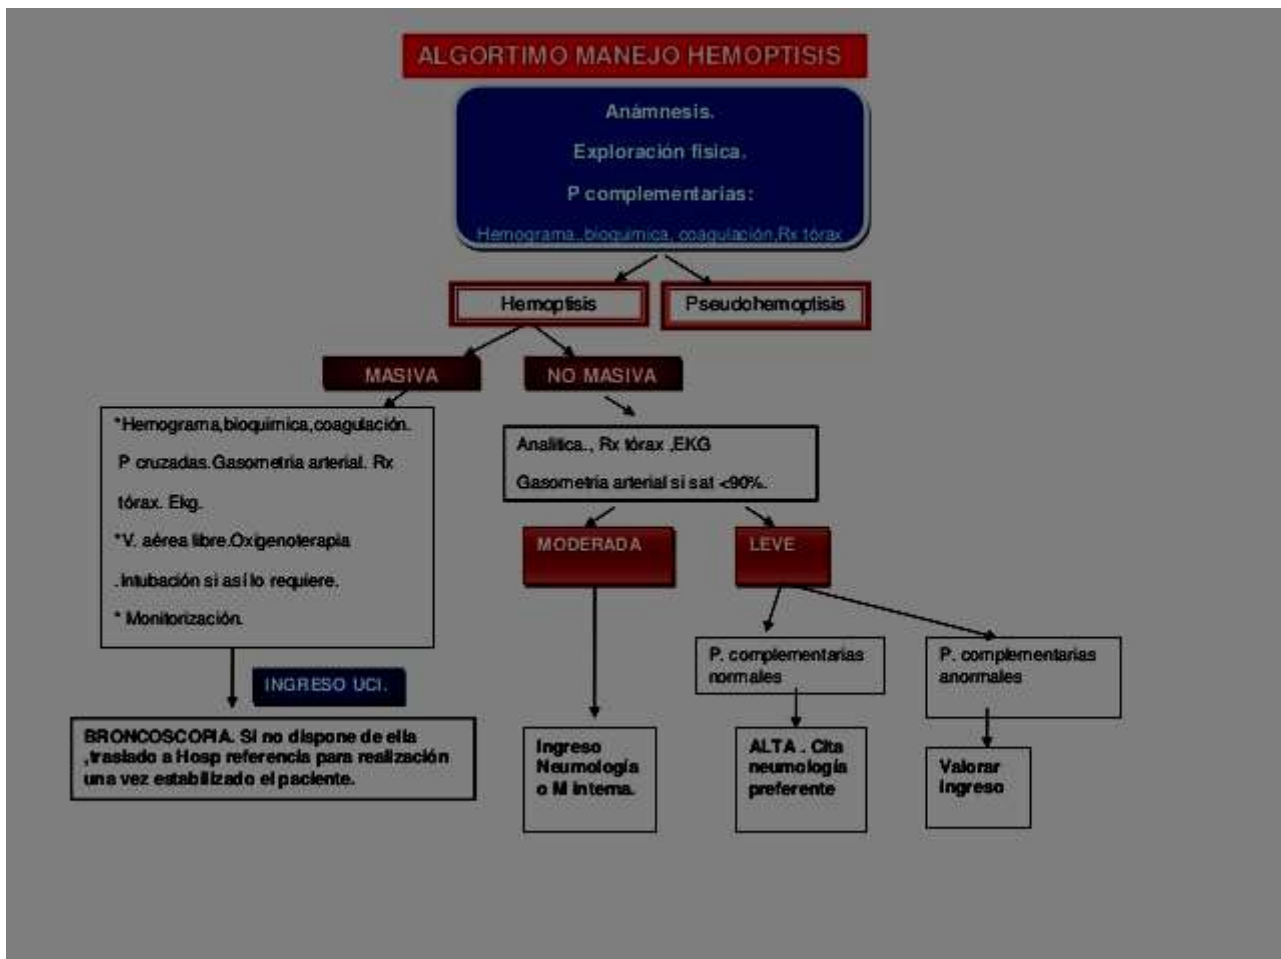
ALGORTIMO MANEJO HEMOPTISIS

Anámnesis.

Exploración fisica.

P complementarias:

Hemograma, bioquimica, coagulación, Rx tórax

Hemoptisis

Pseudohemoptisis

MASIVA

NO MASIVA

*Hemograma,bioquimica,coagulación.

P cruzadas.Gasometria arterial. Rx

tórax. Ekg.

*V. aérea libre.Oxigenoterapia

.Intubación si así lo requiere.

* Monitorización.

INGRESO UCI.

BRONCOSCOPIA. Si no dispone de ella ,traslado a Hosp referencia para realización una vez estabilizado el paciente.

Analitica., Rx tórax ,EKG

Gasometria arterial si sat <90%.

MODERADA

LEVE

P. complementarias normales

P. complementarias anormales

Ingreso Neumología o M interna.

ALTA . Cita neumología preferente

Valorar ingreso